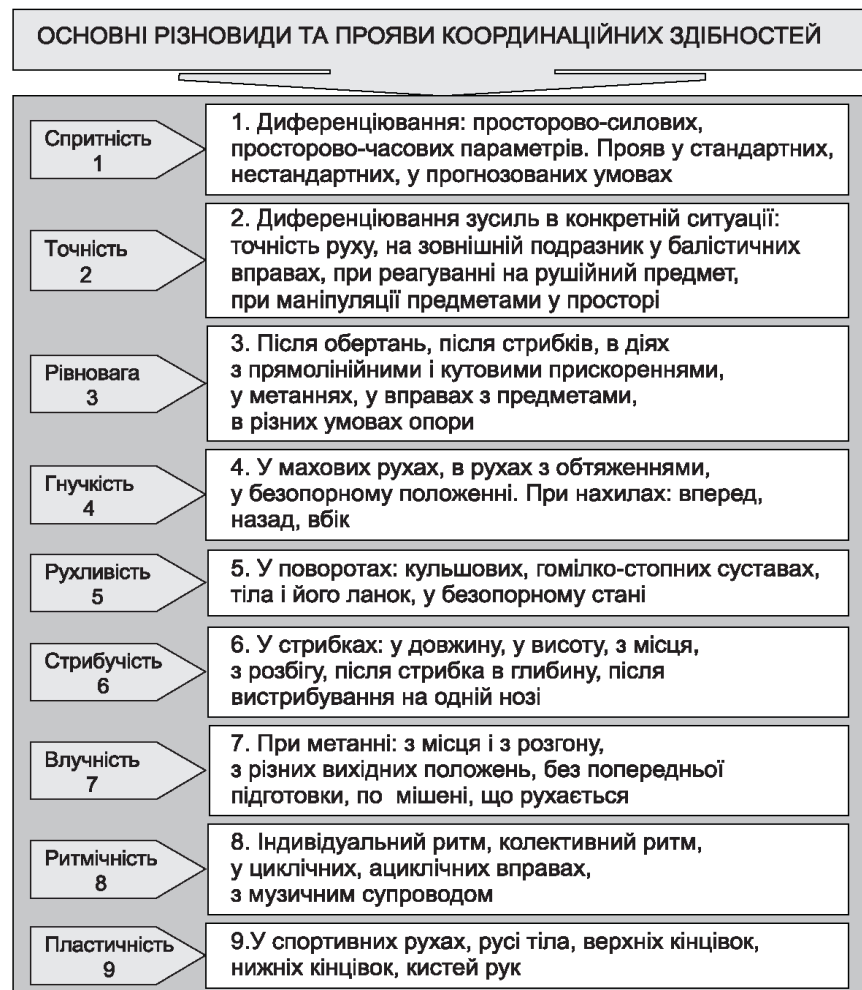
ОСНОВНІ РІЗНОВИДИ ТА ПРОЯВИ КООРДИНАЦІЙНИХ ЗДІБНОСТЕЙ

Спритність 1

1. Диференціювання: просторово-силових, просторово-часових параметрів. Прояв у стандартних, нестандартних, у прогнозованих умовах

Точність 2

2. Диференціювання зусиль в конкретній ситуації: точність руху, на зовнішній подразник у балістичних вправах, при реагуванні на рушійний предмет, при маніпуляції предметами у просторі

Рівновага 3

3. Після обертань, після стрибків, в діях з прямолінійними і кутовими прискореннями, у метаннях, у вправах з предметами, в різних умовах опори

Гнучкість 4

4. У махових рухах, в рухах з обтяженнями, у безопорному положенні. При нахилах: вперед, назад, вбік

Рухливість 5

5. У поворотах: кульшових, гомілко-стопних суставах, тіла і його ланок, у безопорному стані

Стрибучість 6

6. У стрибках: у довжину, у висоту, з місця, з розбігу, після стрибка в глибину, після вистрибування на одній нозі

Влучність 7

7. При метанні: з місця і з розгону, з різних вихідних положень, без попередньої підготовки, по мішені, що рухається

Ритмічність 8

8. Індивідуальний ритм, колективний ритм, у циклічних, ациклічних вправах, з музичним супроводом

Пластичність 9

9.У спортивних рухах, русі тіла, верхніх кінцівок, нижніх кінцівок, кистей рук